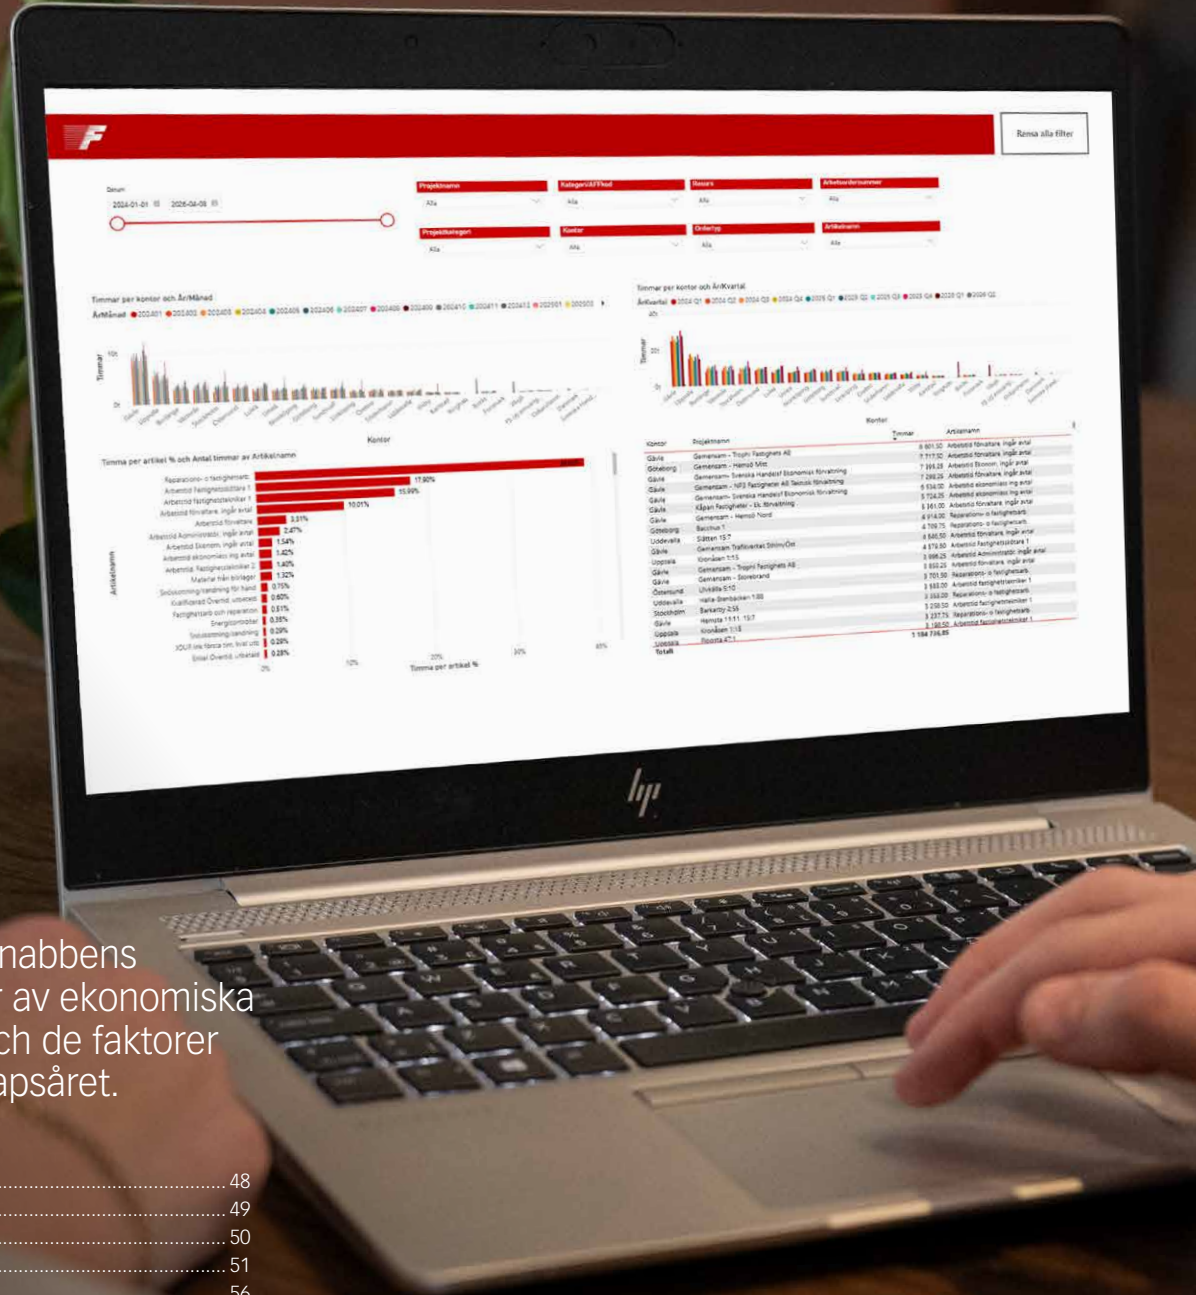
Rensa alla filter

Datum
2024-01-01 2026-04-08

Projektnamn
Alla

Kategori/Affted
Alla

Resurs
Alla

Arbetsordernummer
Alla

Projektkategori
Alla

Kontor
Alla

Ordertyp
Alla

Artikelnamn
Alla

Timmar per kontor och År/Månad

Timmar per kontor och ÅrKvartal

Kontor

Timma per artikel % och Antal timmar av Artikelnamn

Artikelnamn

Timma per artikel %

| Kontor | Projektnamn | Timmar | Artikelnamn |
|---|---|---|---|
| Totalt | | 1 184 736,85 | |

nabbens
r av ekonomiska
ch de faktorer
apsåret.

48
49
50
51
56